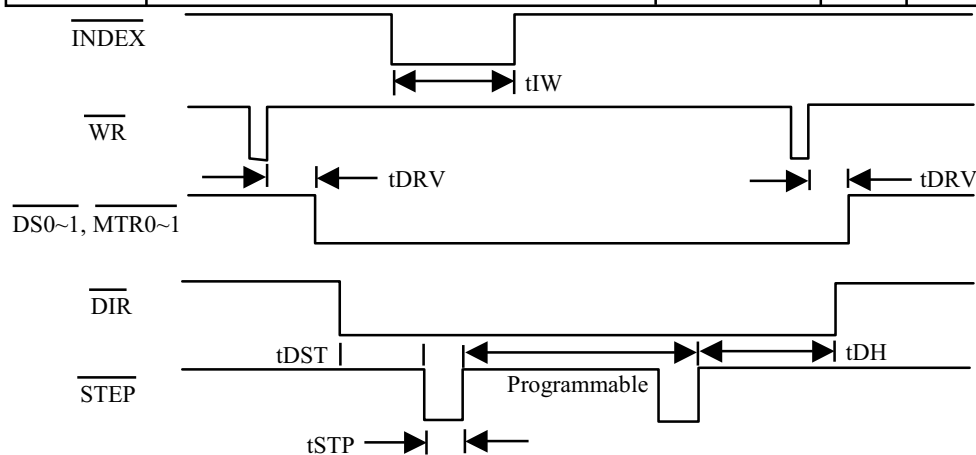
$\overline{\text{INDEX}}$

tIW

$\overline{\text{WR}}$

tDRV

tDRV

$\overline{\text{DS0~1}}$, $\overline{\text{MTR0~1}}$

$\overline{\text{DIR}}$

tDST

tDH

$\overline{\text{STEP}}$

Programmable

tSTP